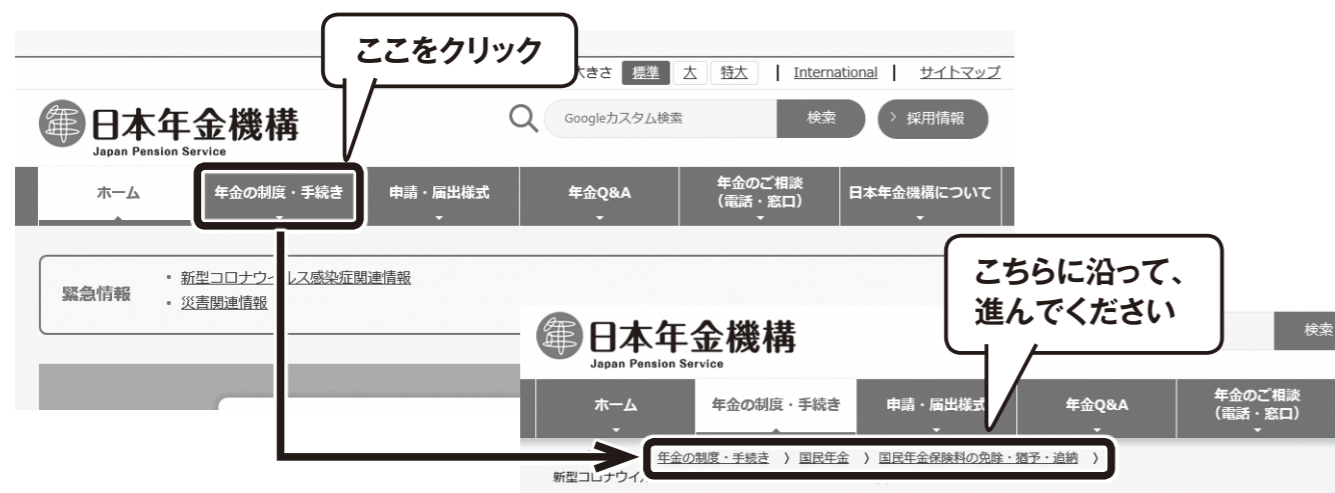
ここをクリック

大きさ 標準 太 特大 | International | サイトマップ

日本年金機構
Japan Pension Service

Googleカスタム検索 検索 > 採用情報

ホーム 年金の制度・手続き 申請・届出様式 年金Q&A 年金のご相談（電話・窓口） 日本年金機構について

緊急情報 ・新型コロナウイルス感染症関連情報 ・災害関連情報

こちらに沿って、進んでください

日本年金機構
Japan Pension Service

検索

ホーム 年金の制度・手続き 申請・届出様式 年金Q&A 年金のご相談（電話・窓口）

年金の制度・手続き 〉 国民年金 〉 国民年金保険料の免除・猶予・追納 〉

新型コロナウイル